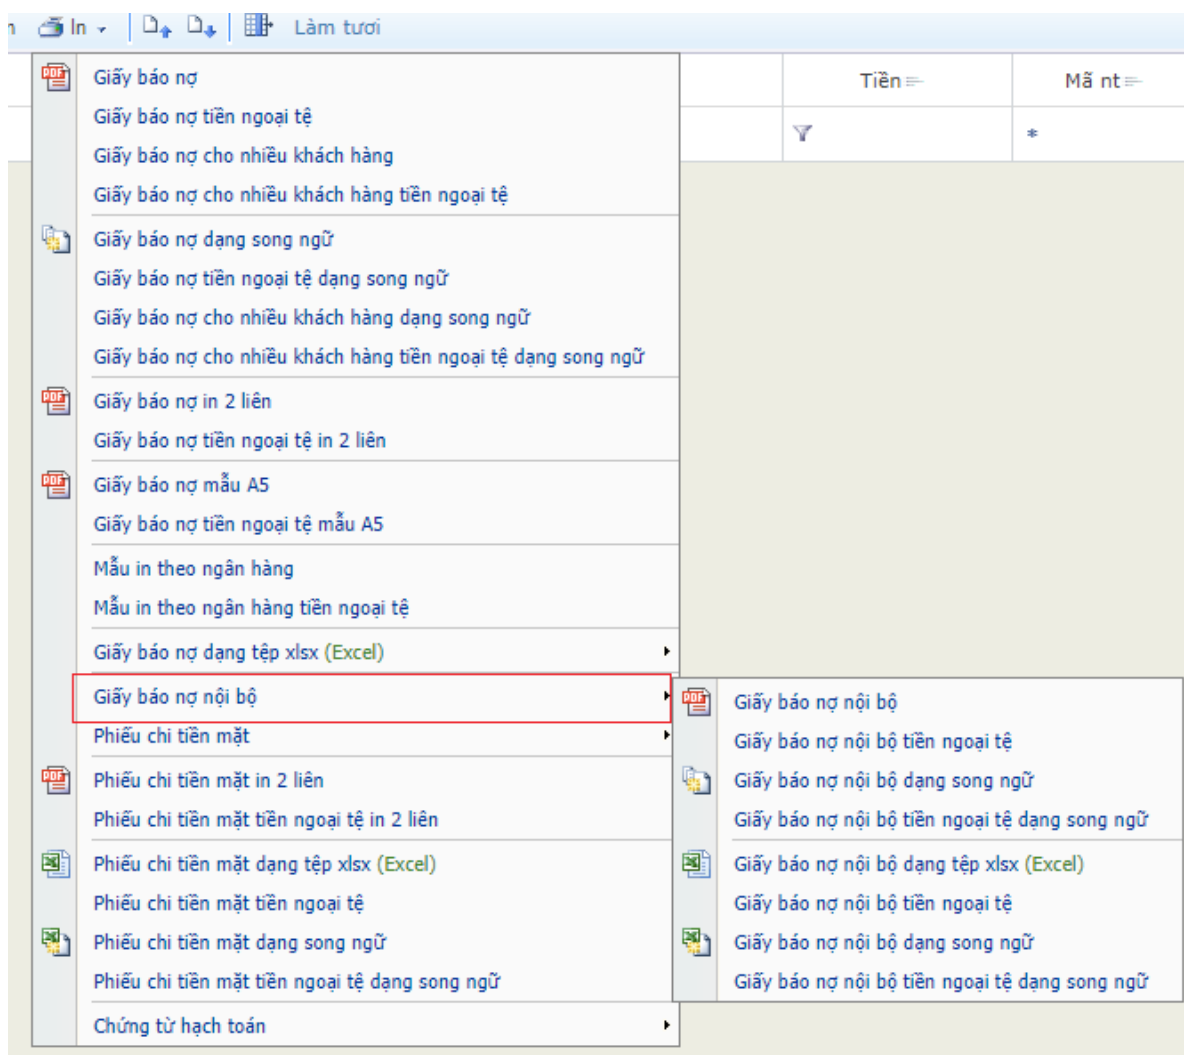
In Làm tươi

Tiền
Mã nt

Giấy báo nợ
Giấy báo nợ tiền ngoại tệ
Giấy báo nợ cho nhiều khách hàng
Giấy báo nợ cho nhiều khách hàng tiền ngoại tệ
Giấy báo nợ dạng song ngữ
Giấy báo nợ tiền ngoại tệ dạng song ngữ
Giấy báo nợ cho nhiều khách hàng dạng song ngữ
Giấy báo nợ cho nhiều khách hàng tiền ngoại tệ dạng song ngữ
Giấy báo nợ in 2 liên
Giấy báo nợ tiền ngoại tệ in 2 liên
Giấy báo nợ mẫu A5
Giấy báo nợ tiền ngoại tệ mẫu A5
Mẫu in theo ngân hàng
Mẫu in theo ngân hàng tiền ngoại tệ
Giấy báo nợ dạng tệp xlsx (Excel)
Giấy báo nợ nội bộ
Phiếu chi tiền mặt
Phiếu chi tiền mặt in 2 liên
Phiếu chi tiền mặt tiền ngoại tệ in 2 liên
Phiếu chi tiền mặt dạng tệp xlsx (Excel)
Phiếu chi tiền mặt tiền ngoại tệ
Phiếu chi tiền mặt dạng song ngữ
Phiếu chi tiền mặt tiền ngoại tệ dạng song ngữ
Chứng từ hạch toán

Giấy báo nợ nội bộ
Giấy báo nợ nội bộ tiền ngoại tệ
Giấy báo nợ nội bộ dạng song ngữ
Giấy báo nợ nội bộ tiền ngoại tệ dạng song ngữ
Giấy báo nợ nội bộ dạng tệp xlsx (Excel)
Giấy báo nợ nội bộ tiền ngoại tệ
Giấy báo nợ nội bộ dạng song ngữ
Giấy báo nợ nội bộ tiền ngoại tệ dạng song ngữ